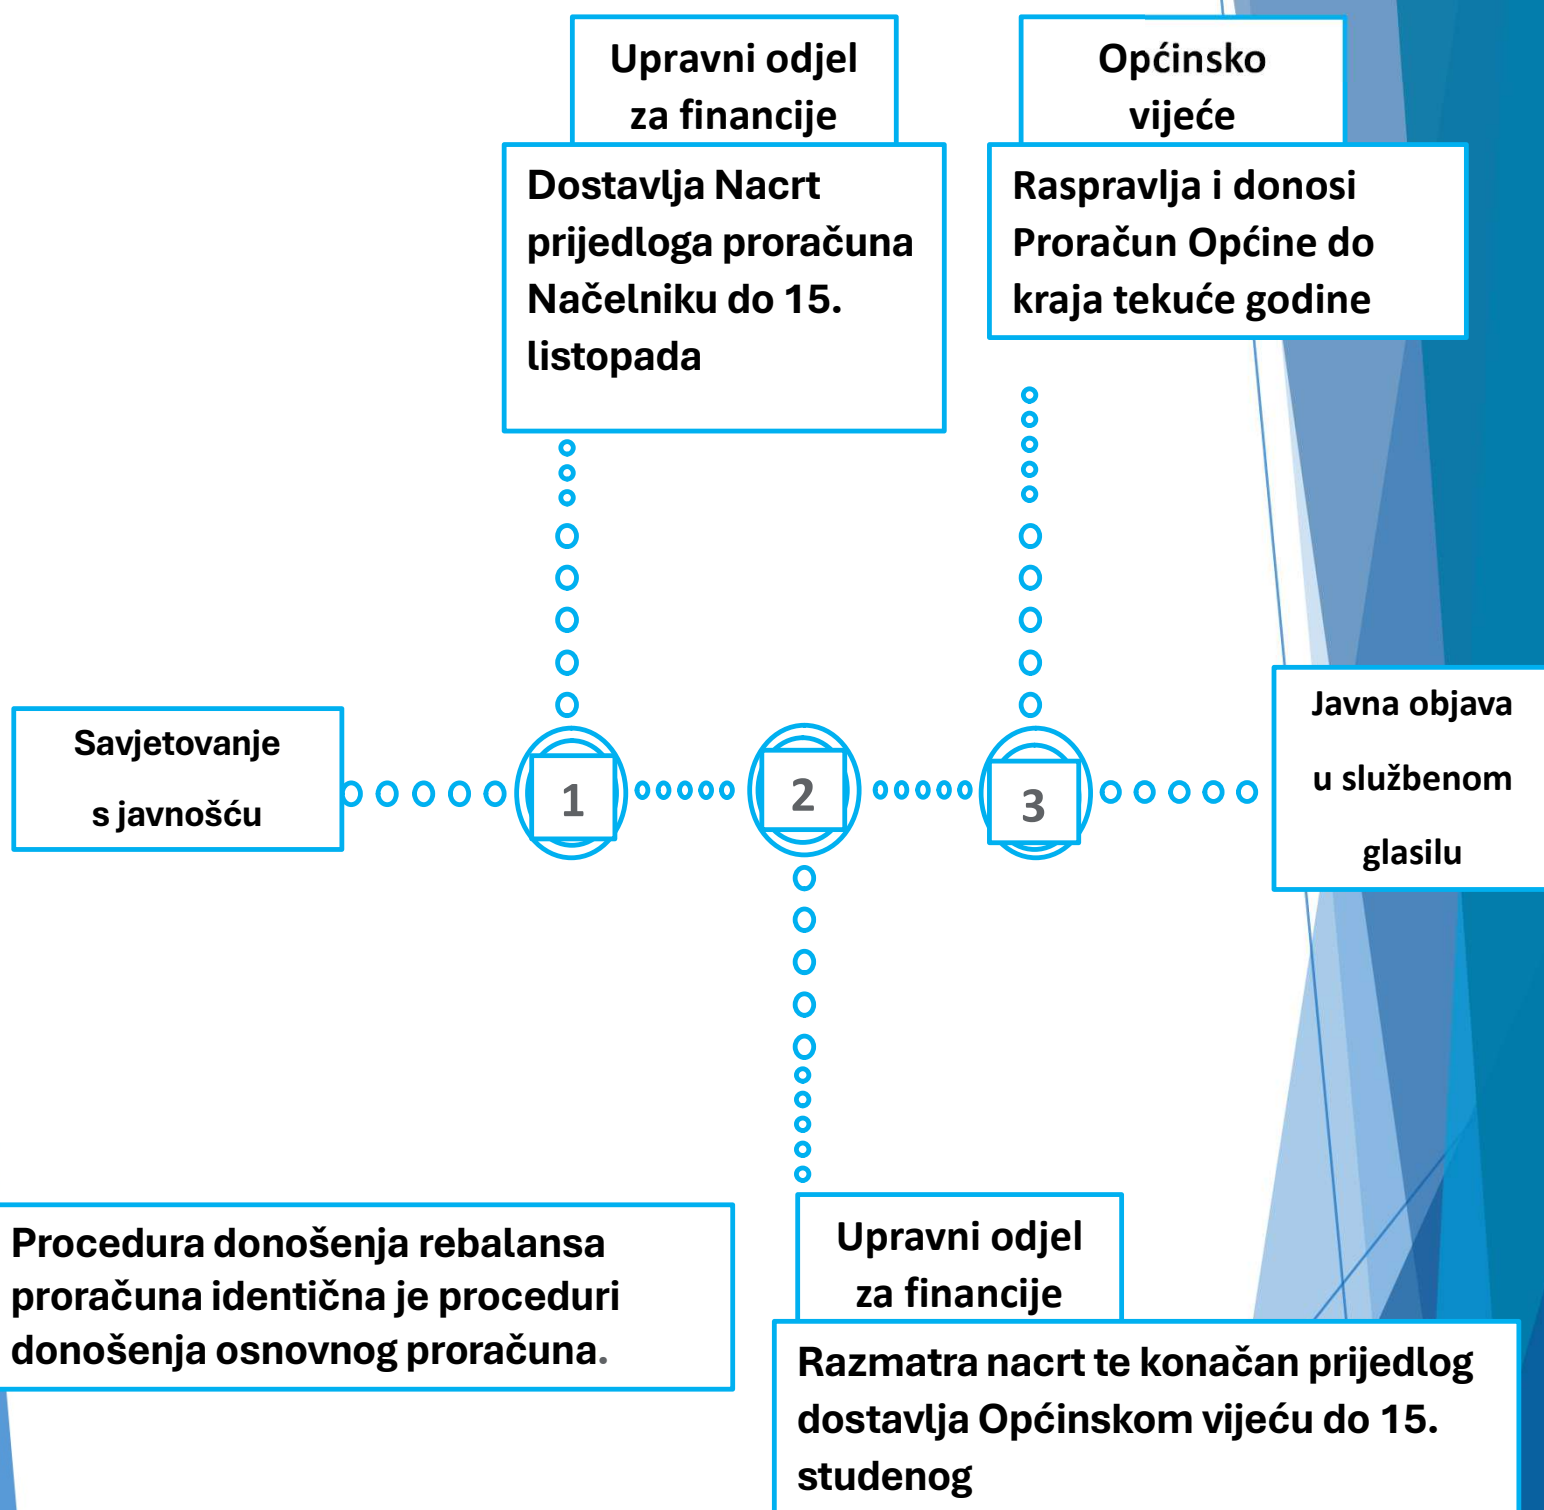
Upravni odjel za financije

Dostavlja Nacrt prijedloga proračuna Načelniku do 15. listopada

Općinsko vijeće

Raspravlja i donosi Proračun Općine do kraja tekuće godine

Savjetovanje s javnošću

1

2

3

Javna objava u službenom glasilu

Procedura donošenja rebalansa proračuna identična je proceduri donošenja osnovnog proračuna.

Upravni odjel za financije

Razmatra nacrt te konačan prijedlog dostavlja Općinskom vijeću do 15. studenog